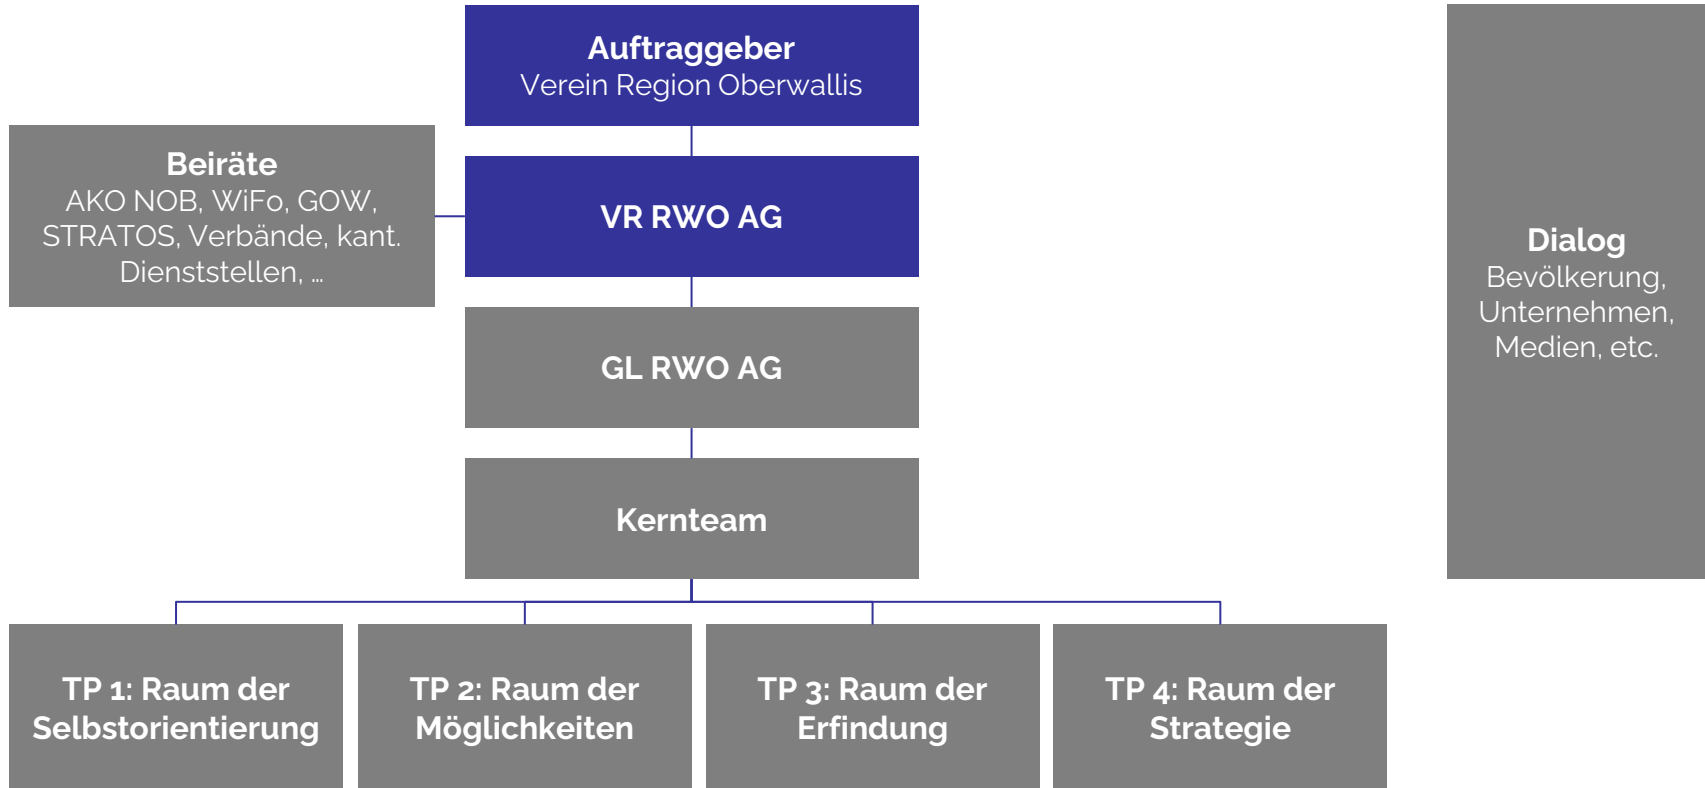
Auftraggeber
Verein Region Oberwallis

Beiräte
AKO NOB, WiFo, GOW, STRATOS, Verbände, kant. Dienststellen, …

VR RWO AG

GL RWO AG

Kernteam

Dialog
Bevölkerung, Unternehmen, Medien, etc.

TP 1: Raum der Selbstorientierung

TP 2: Raum der Möglichkeiten

TP 3: Raum der Erfindung

TP 4: Raum der Strategie